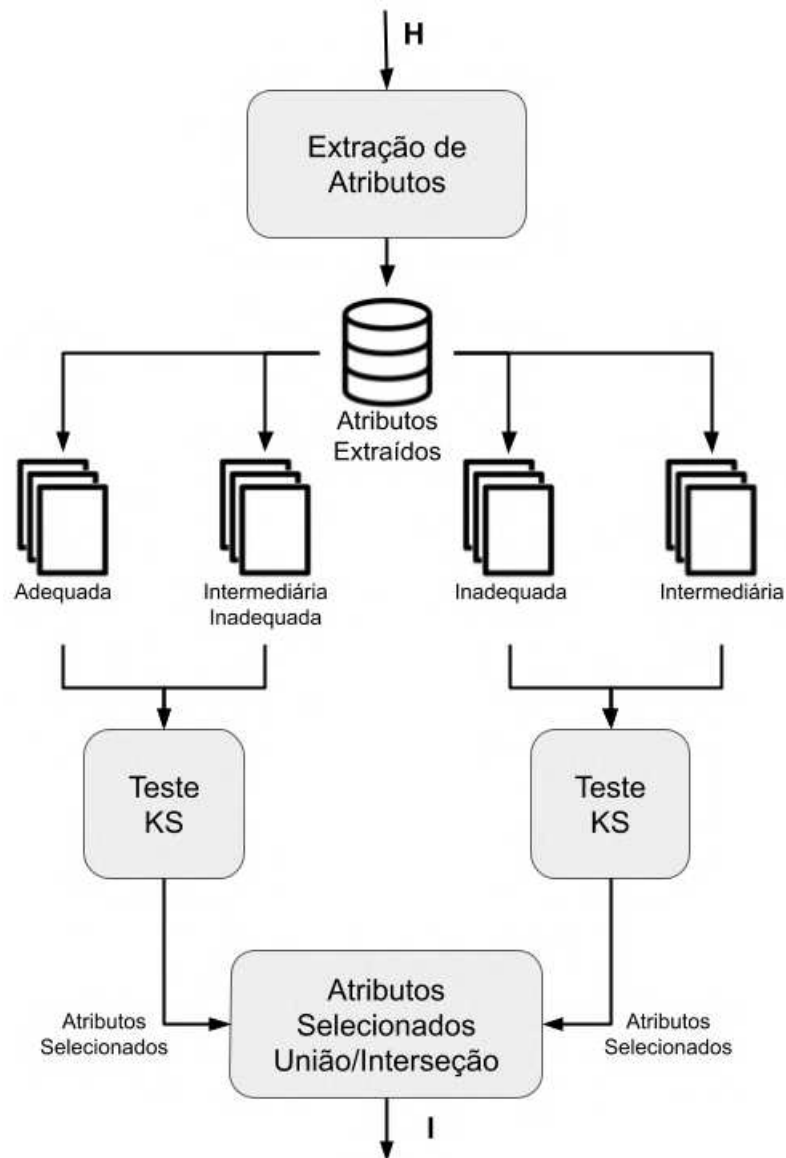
H

Extração de Atributos

Atributos Extraídos

Adequada

Intermediária Inadequada

Inadequada

Intermediária

Teste KS

Teste KS

Atributos Selecionados

Atributos Selecionados União/Interseção

Atributos Selecionados

I